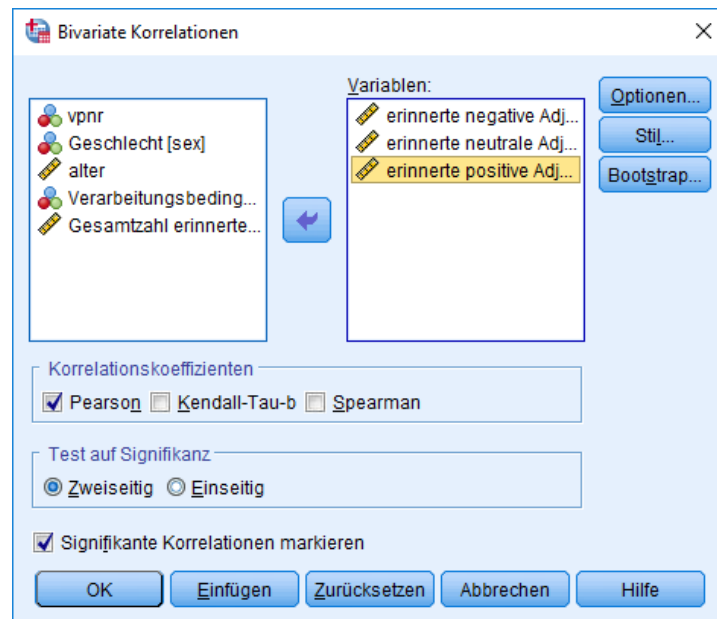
Bivariate Korrelationen

×

vpnr
Geschlecht [sex]
alter
Verarbeitungsbeding...
Gesamtzahl erinnerte...

Variablen:
erinnerte negative Adj...
erinnerte neutrale Adj...
erinnerte positive Adj...

Optionen...
Stil...
Bootstrap...

Korrelationskoeffizienten
Pearson
Kendall-Tau-b
Spearman

Test auf Signifikanz
Zweiseitig
Einseitig

Signifikante Korrelationen markieren

OK
Einfügen
Zurücksetzen
Abbrechen
Hilfe